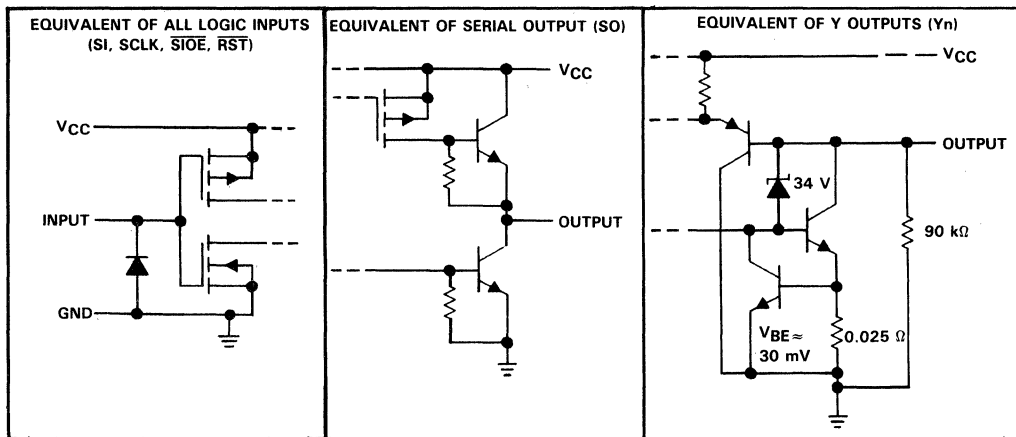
EQUIVALENT OF ALL LOGIC INPUTS (SI, SCLK, $\overline{SIOE}$, $\overline{RST}$)

$V_{CC}$

INPUT

GND

EQUIVALENT OF SERIAL OUTPUT (SO)

$V_{CC}$

OUTPUT

EQUIVALENT OF Y OUTPUTS (Yn)

$V_{CC}$

OUTPUT

34 V

90 kΩ

$V_{BE} \approx$ 30 mV

0.025 Ω